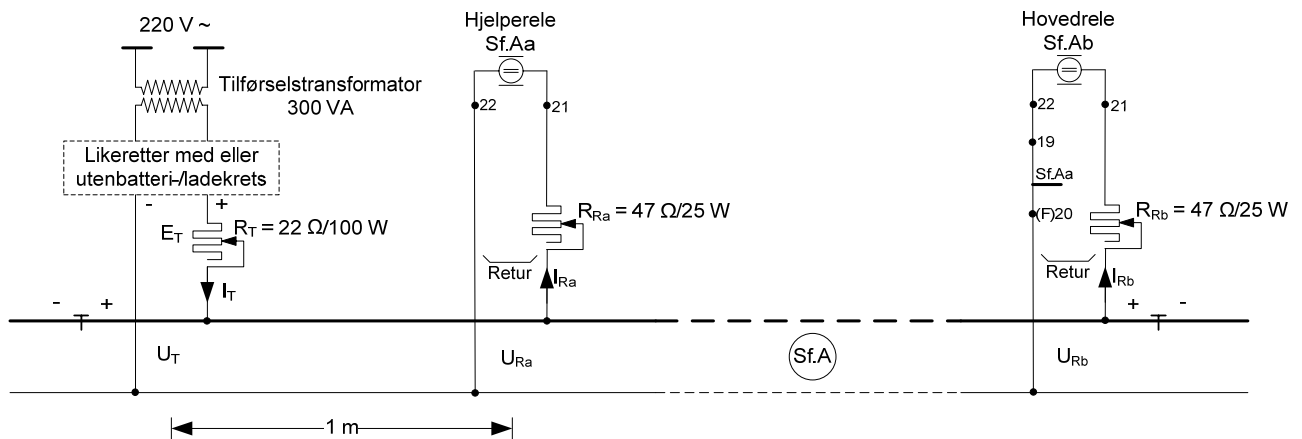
220 V ~

Tilførselstransformator 300 VA

Likeretter med eller utenbatteri-/ladekrets

- +

$E_T$

$R_T$ = 22 Ω/100 W

$I_T$

- +

$U_T$

1 m

Hjelperele Sf.Aa

22 21

$R_{Ra}$ = 47 Ω/25 W

Retur

$I_{Ra}$

$U_{Ra}$

Sf.A

Hovedrele Sf.Ab

22 21

19

Sf.Aa

(F)20

$R_{Rb}$ = 47 Ω/25 W

Retur

$I_{Rb}$

+ -

$U_{Rb}$